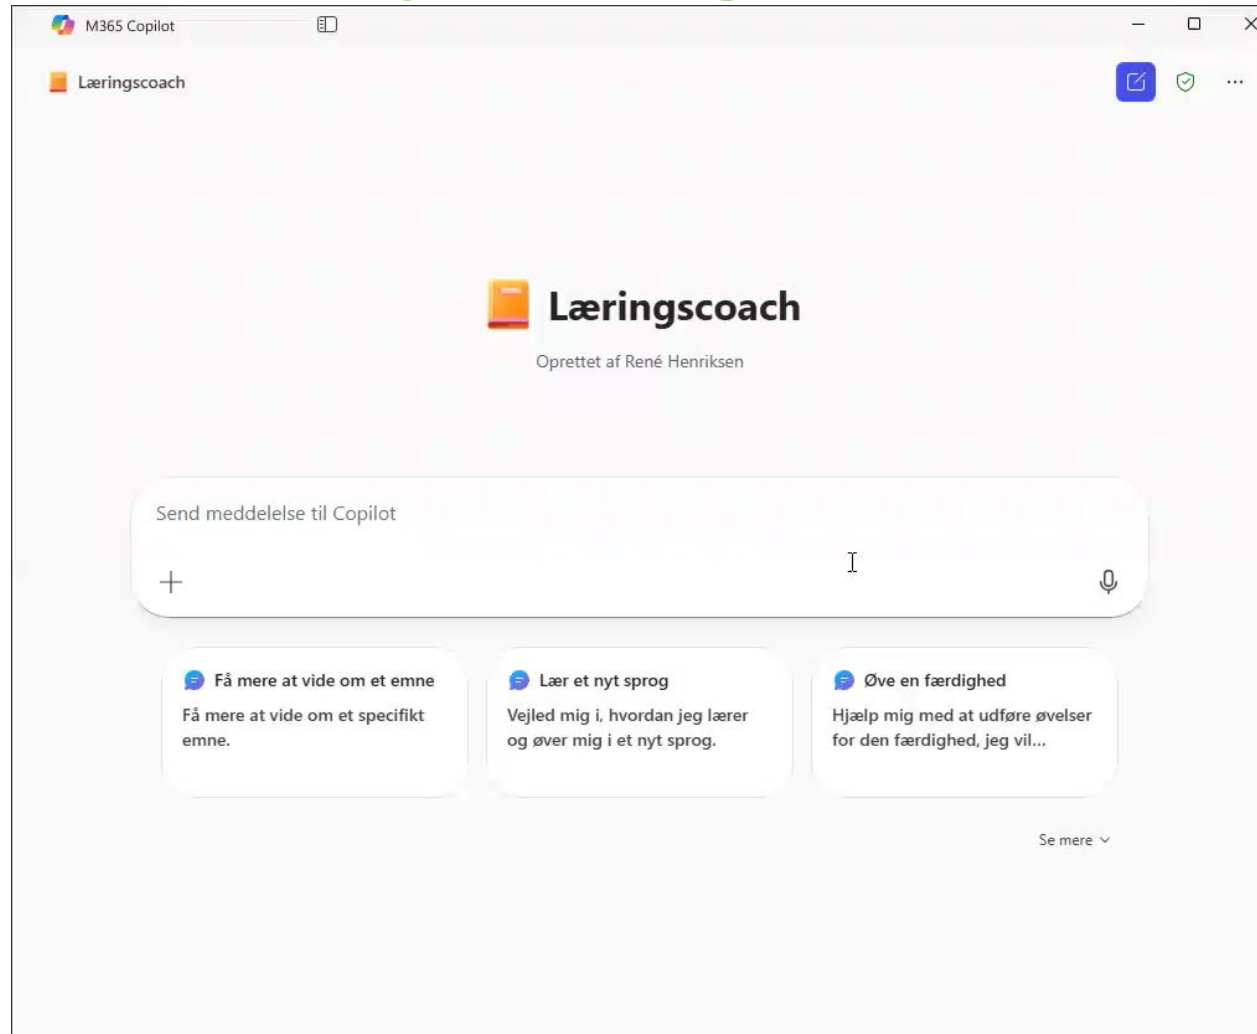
M365 Copilot

Læringscoach

Læringscoach

Oprettet af René Henriksen

Send meddelelse til Copilot

Få mere at vide om et emne
Få mere at vide om et specifikt emne.

Lær et nyt sprog
Vejled mig i, hvordan jeg lærer og øver mig i et nyt sprog.

Øve en færdighed
Hjælp mig med at udføre øvelser for den færdighed, jeg vil...

Se mere